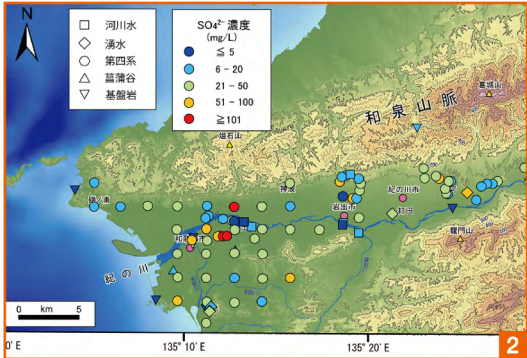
N

□ 河川水
◇ 湧水
○ 第四系
△ 菖蒲谷
▽ 基盤岩

$SO_4^{2-}$ 濃度
(mg/L)
≦ 5
6 - 20
21 - 50
51 - 100
≧101

和泉山脈
葛城山
畑石山
紀の川市
岩出市
粉河
打田
龍門山
加太
和歌山
紀の川

0 km 5

135° 10' E
135° 20' E
0' E

2